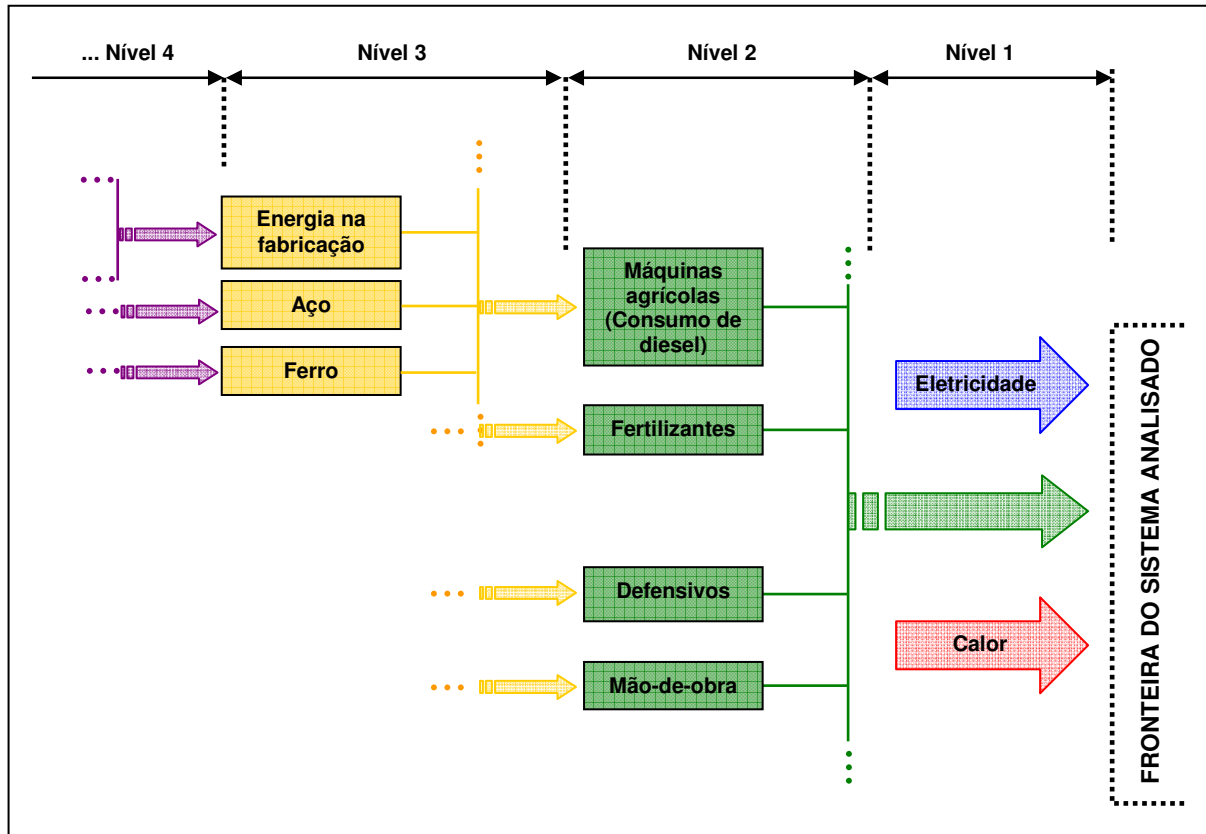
... Nível 4

Nível 3

Nível 2

Nível 1

Energia na fabricação

Aço

Ferro

Máquinas agrícolas (Consumo de diesel)

Fertilizantes

Defensivos

Mão-de-obra

Eletricidade

Calor

FRONTEIRA DO SISTEMA ANALISADO